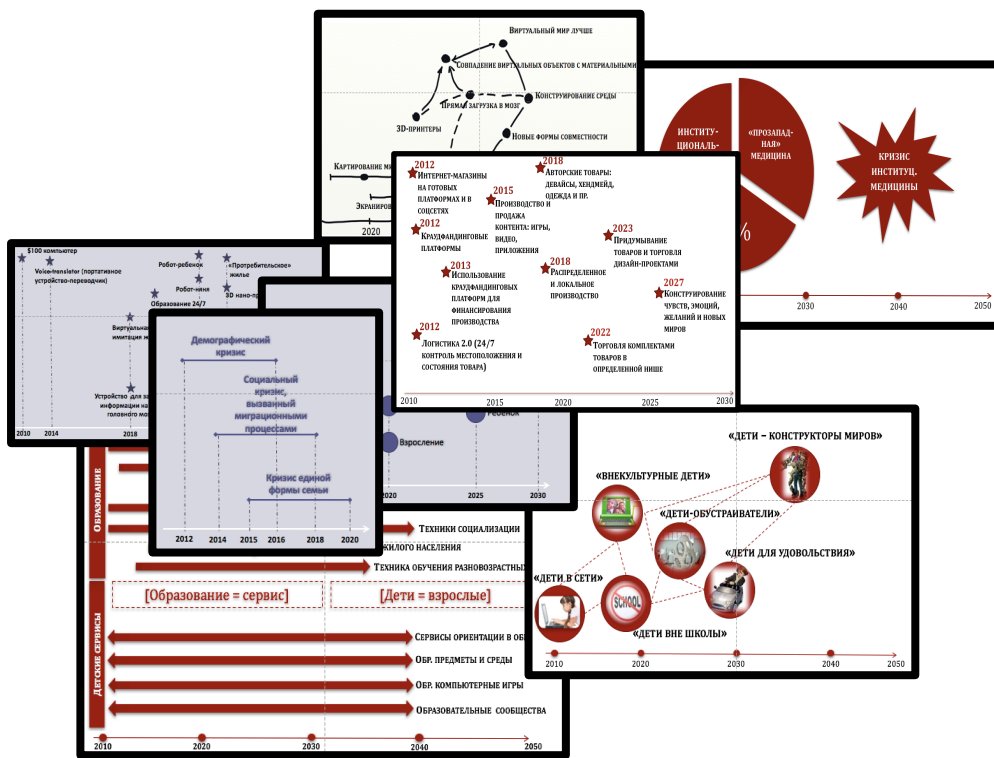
Виртуальный мир лучше
Совпадение виртуальных объектов с материальными
Прямая загрузка в мозг
Конструирование среды
3D-принтеры
Новые формы совместности
Картирование ми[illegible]
Экраниров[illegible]
2020

Институ-ционал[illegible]
«Прозапад-ная» медицина
Кризис институц. медицины
%
2030
2040
2050

2012 Интернет-магазины на готовых платформах и в соцсетях
2012 Краудфандинговые платформы
2015 Производство и продажа контента: игры, видео, приложения
2013 Использование краудфандинговых платформ для финансирования производства
2012 Логистика 2.0 (24/7 контроль местоположения и состояния товара)
2018 Авторские товары: девайсы, хендмейд, одежда и пр.
2018 Распределенное и локальное производство
2023 Придумывание товаров и торговля дизайн-проектами
2027 Конструирование чувств, эмоций, желаний и новых миров
2022 Торговля комплектами товаров в определенной нише
2010
2015
2020
2025
2030

$100 компьютер
Voice-translator (портативное устройство-переводчик)
Робот-ребенок
Робот-няня
«Протребительское» жилье
Образование 24/7
3D нано-пр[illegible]
Виртуальн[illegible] имитация н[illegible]
Устройство для за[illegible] информации на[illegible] головного мо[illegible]
2010
2014
2018

Демографический кризис
Социальный кризис, вызванный миграционными процессами
Кризис единой формы семьи
2012
2014
2015
2016
2018
2020

Ребенок
Взросление
2020
2025
2030

Образование
Техники социализации
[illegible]жилого населения
Техника обучения разновозрастны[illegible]
[Образование = сервис]
[Дети = взрослые]
Детские сервисы
Сервисы ориентации в об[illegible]
Обр. предметы и среды
Обр. компьютерные игры
Образовательные сообщества
2010
2020
2030
2040
2050

«Дети – конструкторы миров»
«Внекультурные дети»
«Дети-обустраиватели»
«Дети для удовольствия»
«Дети в сети»
SCHOOL
«Дети вне школы»
2010
2020
2030
2040
2050